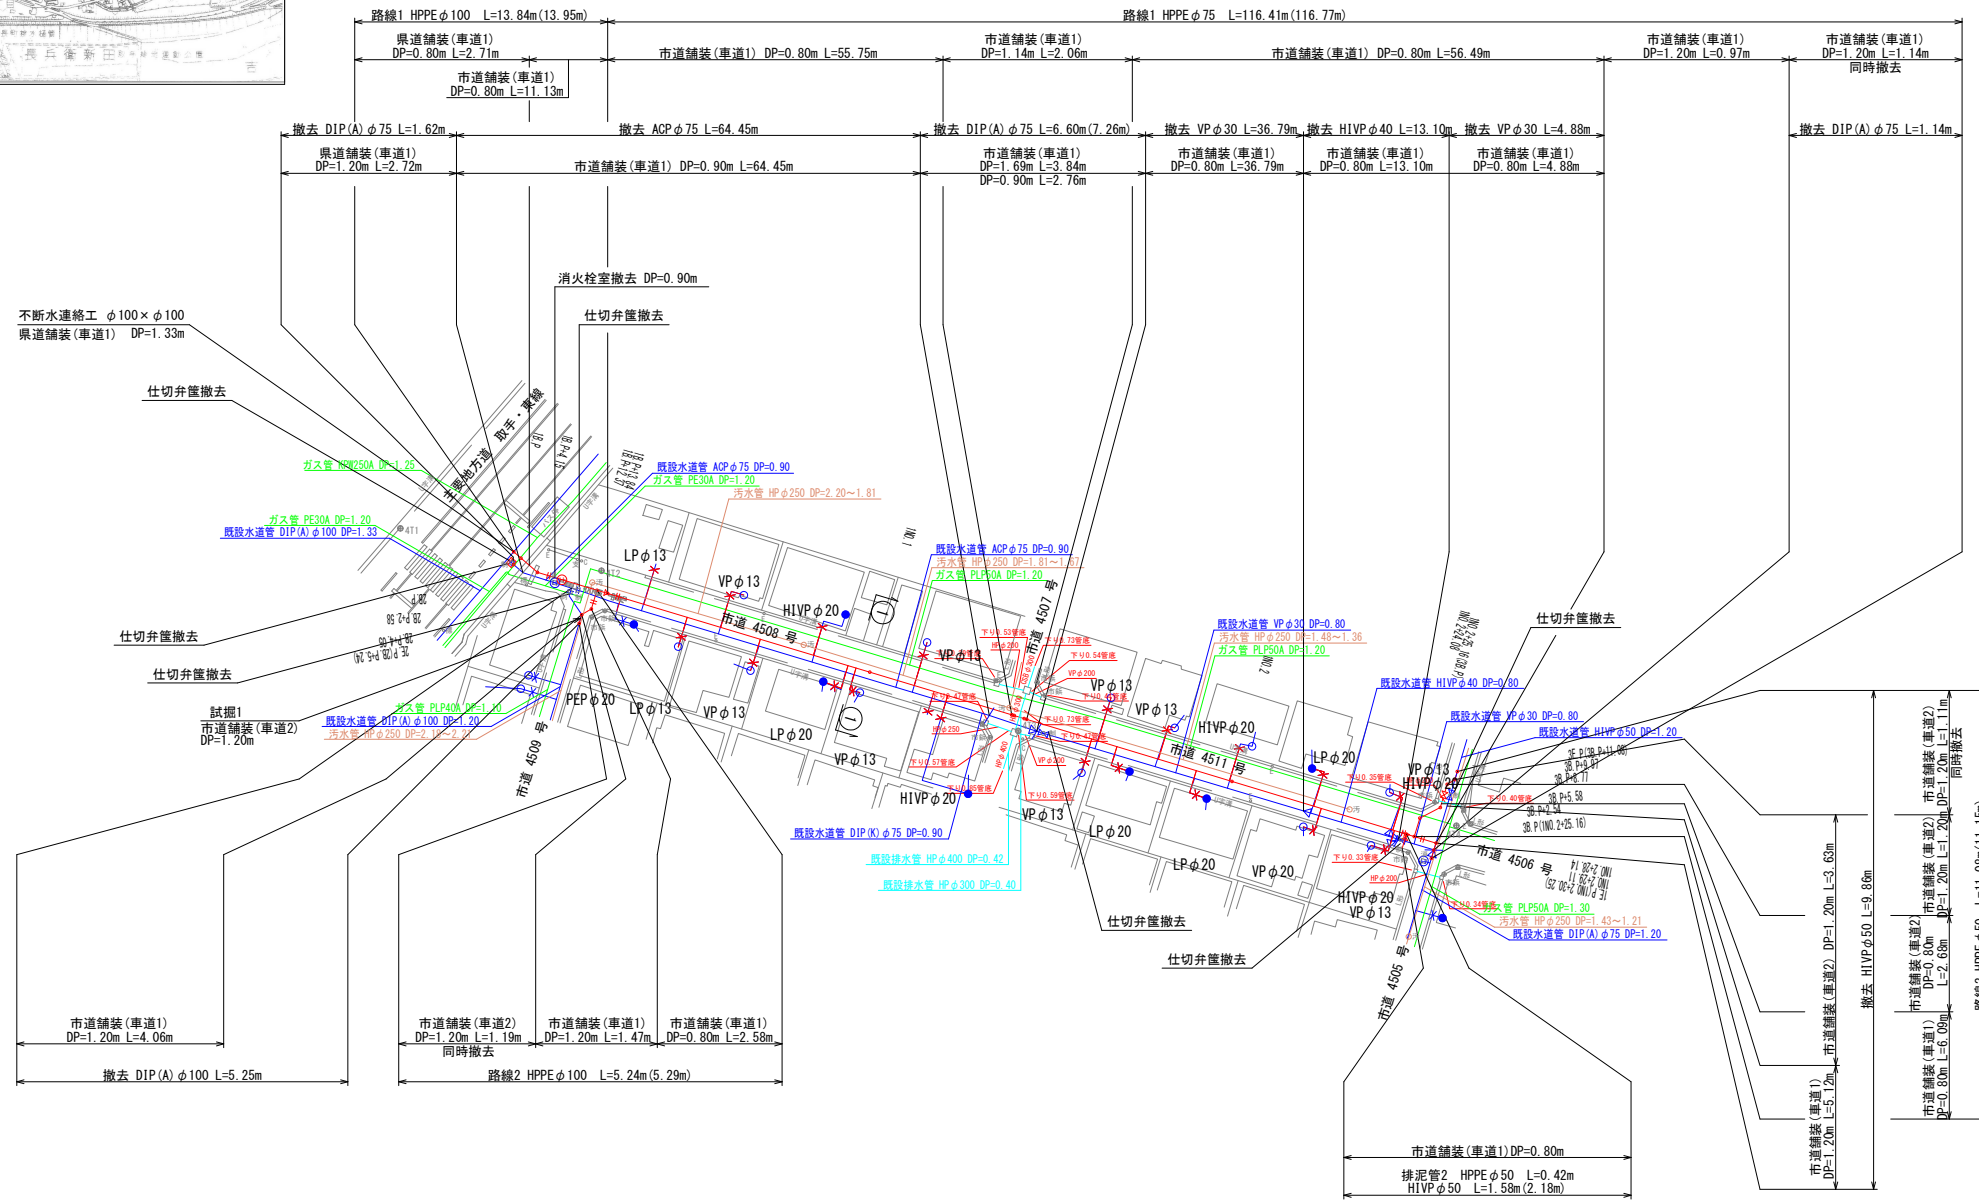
路線1 HPPE$\phi$100 L=13.84m(13.95m)
路線1 HPPE$\phi$75 L=116.41m(116.77m)

県道舗装(車道1)
DP=0.80m L=2.71m

市道舗装(車道1) DP=0.80m L=55.75m

市道舗装(車道1)
DP=1.14m L=2.06m

市道舗装(車道1) DP=0.80m L=56.49m

市道舗装(車道1)
DP=1.20m L=0.97m

市道舗装(車道1)
DP=1.20m L=1.14m
同時撤去

市道舗装(車道1)
DP=0.80m L=11.13m

撤去 DIP(A) $\phi$75 L=1.62m
撤去 ACP$\phi$75 L=64.45m
撤去 DIP(A) $\phi$75 L=6.60m(7.26m)
撤去 VP$\phi$30 L=36.79m
撤去 HIVP$\phi$40 L=13.10m
撤去 VP$\phi$30 L=4.88m
撤去 DIP(A) $\phi$75 L=1.14m

県道舗装(車道1)
DP=1.20m L=2.72m

市道舗装(車道1) DP=0.90m L=64.45m

市道舗装(車道1)
DP=1.69m L=3.84m
DP=0.90m L=2.76m

市道舗装(車道1)
DP=0.80m L=36.79m

市道舗装(車道1)
DP=0.80m L=13.10m

市道舗装(車道1)
DP=0.80m L=4.88m

消火栓室撤去 DP=0.90m

仕切弁筺撤去

不断水連絡工 $\phi$100×$\phi$100
県道舗装(車道1) DP=1.33m

仕切弁筺撤去

主要地方道 取手・東線

ガス管 PE250A DP=1.25
ガス管 PE30A DP=1.20
既設水道管 DIP(A) $\phi$100 DP=1.33

既設水道管 ACP$\phi$75 DP=0.90
ガス管 PE30A DP=1.20
汚水管 HP$\phi$250 DP=2.20～1.81

LP$\phi$13
VP$\phi$13
HIVP$\phi$20
市道 4508 号

既設水道管 ACP$\phi$75 DP=0.90
汚水管 HP$\phi$250 DP=1.81～1.67
ガス管 PLP50A DP=1.20

市道 4507 号

仕切弁筺撤去
仕切弁筺撤去

試掘1
市道舗装(車道2)
DP=1.20m

ガス管 PLP40A DP=1.20
既設水道管 DIP(A) $\phi$100 DP=1.20
汚水管 HP$\phi$250 DP=2.10～2.01

PEP$\phi$20
LP$\phi$13
VP$\phi$13
LP$\phi$20
VP$\phi$13
VP$\phi$13
市道 4509 号
HIVP$\phi$20

既設水道管 DIP(K) $\phi$75 DP=0.90
既設排水管 HP$\phi$400 DP=0.42
既設排水管 HP$\phi$300 DP=0.40

VP$\phi$13
VP$\phi$13
LP$\phi$20
HIVP$\phi$20
市道 4511 号
VP$\phi$13
LP$\phi$20
LP$\phi$20
VP$\phi$20

既設水道管 VP$\phi$30 DP=0.80
汚水管 HP$\phi$250 DP=1.48～1.36
ガス管 PLP50A DP=1.20

既設水道管 HIVP$\phi$40 DP=0.80
既設水道管 VP$\phi$30 DP=0.80
既設水道管 HIVP$\phi$50 DP=1.20

仕切弁筺撤去

VP$\phi$13
HIVP$\phi$20
LP$\phi$20
HIVP$\phi$20
VP$\phi$13
市道 4506 号
市道 4505 号

ガス管 PLP50A DP=1.30
汚水管 HP$\phi$250 DP=1.43～1.21
既設水道管 DIP(A) $\phi$75 DP=1.20

仕切弁筺撤去
仕切弁筺撤去

市道舗装(車道1)
DP=1.20m L=4.06m

撤去 DIP(A) $\phi$100 L=5.25m

市道舗装(車道2)
DP=1.20m L=1.19m
同時撤去

市道舗装(車道1)
DP=1.20m L=1.47m

市道舗装(車道1)
DP=0.80m L=2.58m

路線2 HPPE$\phi$100 L=5.24m(5.29m)

市道舗装(車道1)DP=0.80m

排泥管2 HPPE$\phi$50 L=0.42m
HIVP$\phi$50 L=1.58m(2.18m)

市道舗装(車道2) DP=1.20m L=3.63m
撤去 HIVP$\phi$50 L=9.86m
市道舗装(車道1) DP=1.20m L=5.12m
市道舗装(車道2) DP=1.20m L=1.11m 同時撤去
市道舗装(車道2) DP=1.20m
市道舗装(車道2) DP=0.80m L=2.68m
市道舗装(車道1) DP=0.80m L=6.09m